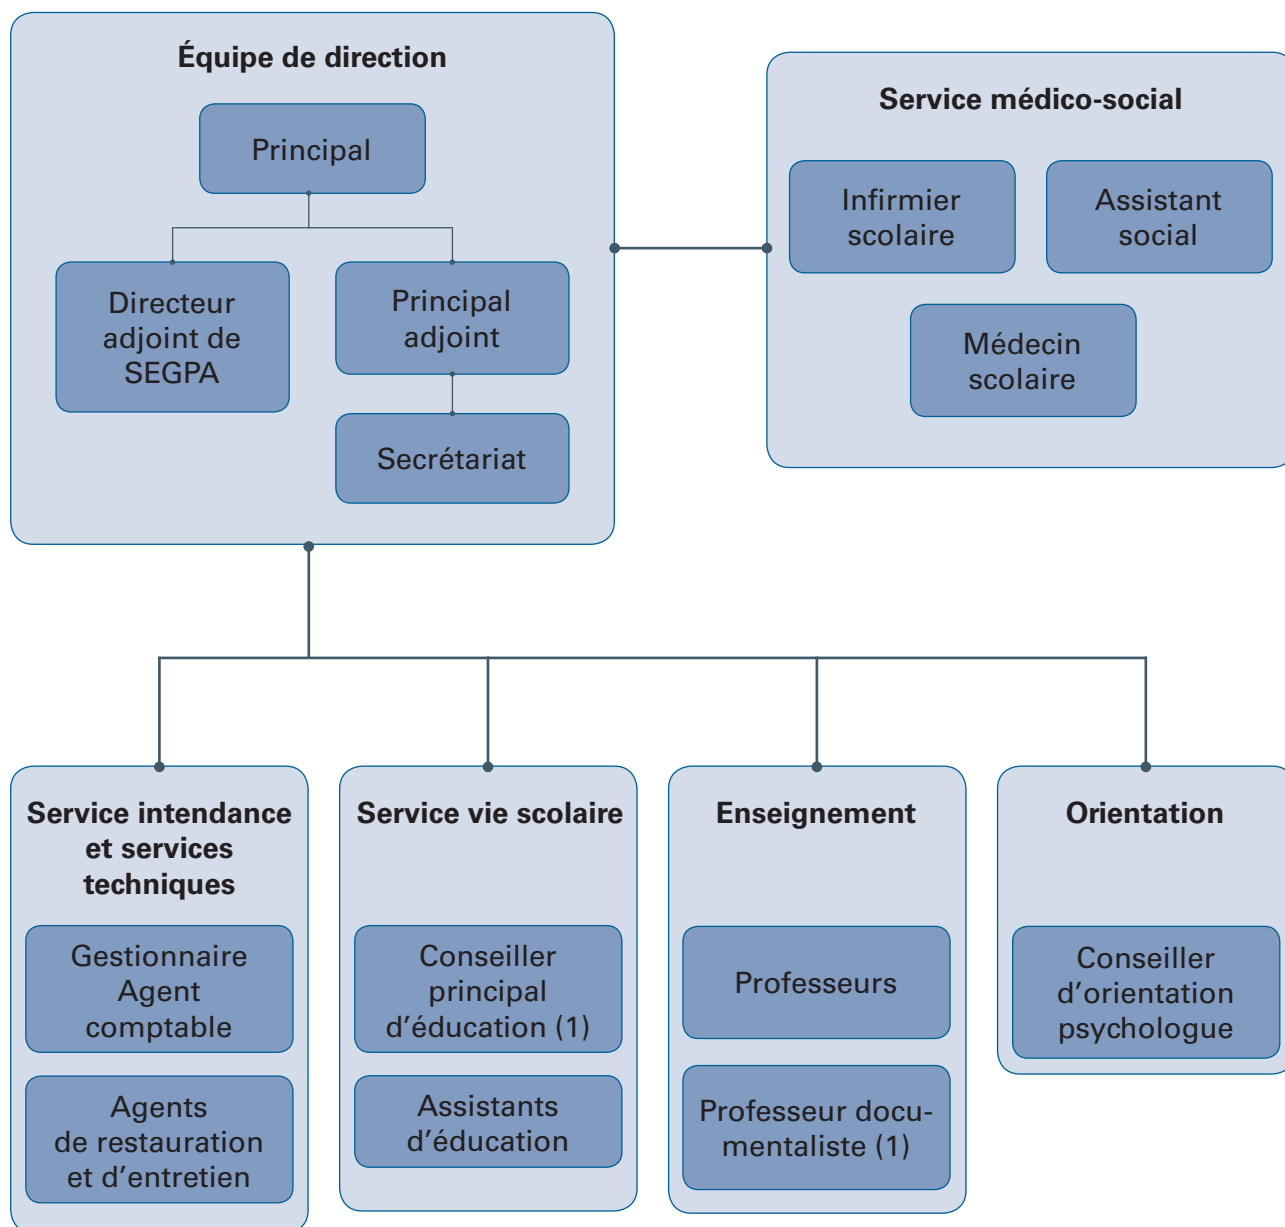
Équipe de direction

Principal

Directeur adjoint de SEGPA

Principal adjoint

Secrétariat

Service médico-social

Infirmier scolaire

Assistant social

Médecin scolaire

Service intendance et services techniques

Gestionnaire Agent comptable

Agents de restauration et d'entretien

Service vie scolaire

Conseiller principal d'éducation (1)

Assistants d'éducation

Enseignement

Professeurs

Professeur documentaliste (1)

Orientation

Conseiller d'orientation psychologue